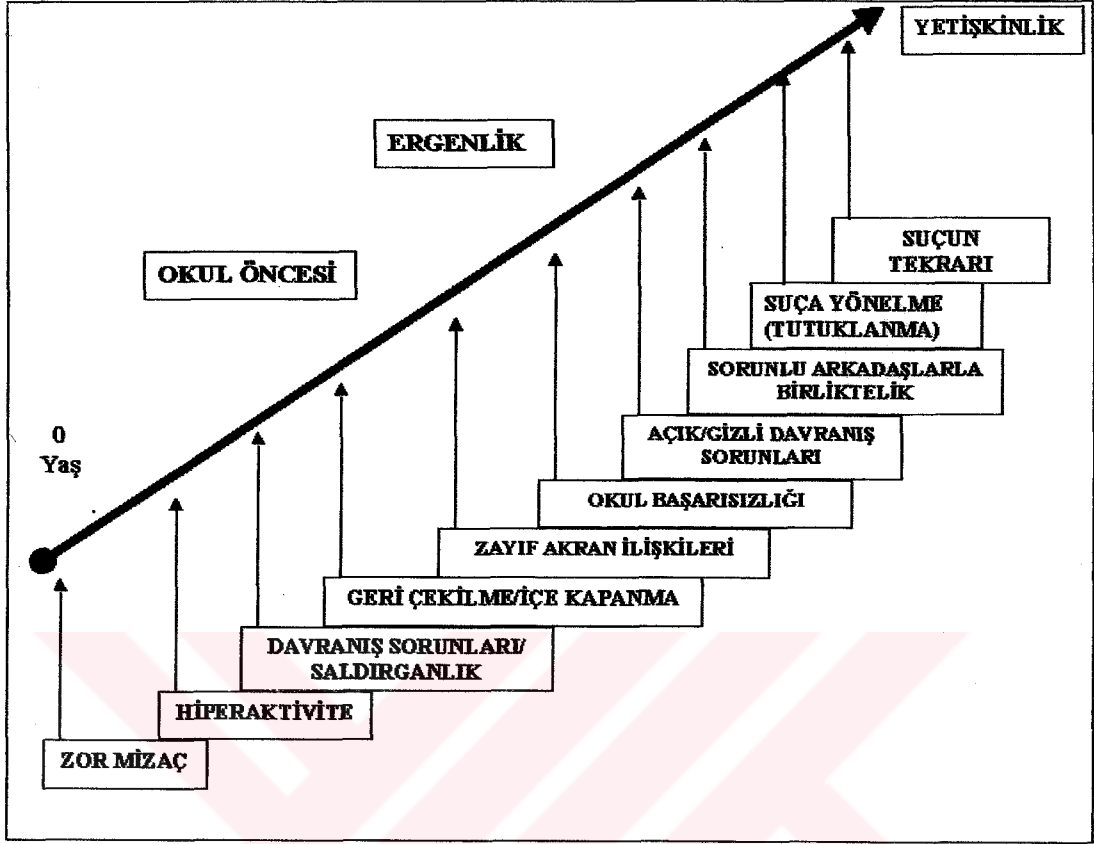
YETİŞKİNLİK

ERGENLİK

OKUL ÖNCESİ

0 Yaş

SUÇUN TEKRARI

SUÇA YÖNELME (TUTUKLANMA)

SORUNLU ARKADAŞLARLA BİRLİKTELİK

AÇIK/GİZLİ DAVRANIŞ SORUNLARI

OKUL BAŞARISIZLIĞI

ZAYIF AKRAN İLİŞKİLERİ

GERİ ÇEKİLME/İÇE KAPANMA

DAVRANIŞ SORUNLARI/ SALDIRGANLIK

HİPERAKTİVİTE

ZOR MİZAÇ